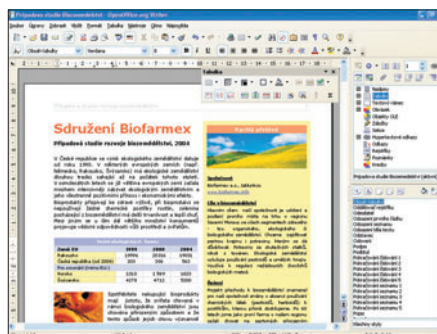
Případová studie biozemědělství - OpenOffice.org Writer

Soubor Úpravy Zobrazit Vložit Formát Tabulka Nástroje Okno Nápověda

Obsah tabulky Verdana

Tabulka

Sdružení Biofarmex

Případová studie rozvoje biozemědělství, 2004

Kontakt

Biofarmex a.s.

Styly a formátování

Obsah tabulky

Odrážka

Odsazení

Odsazení prvního řádku

Odsazení textu

Podpis

Pokračování seznamu 1

Pokračování seznamu 2

Pokračování seznamu 3

Pokračování seznamu 4

Pokračování seznamu 5

Pokračování číslování 1

Pokračování číslování 2

Pokračování číslování 3

Pokračování číslování 4

Pokračování číslování 5

Všechny styly